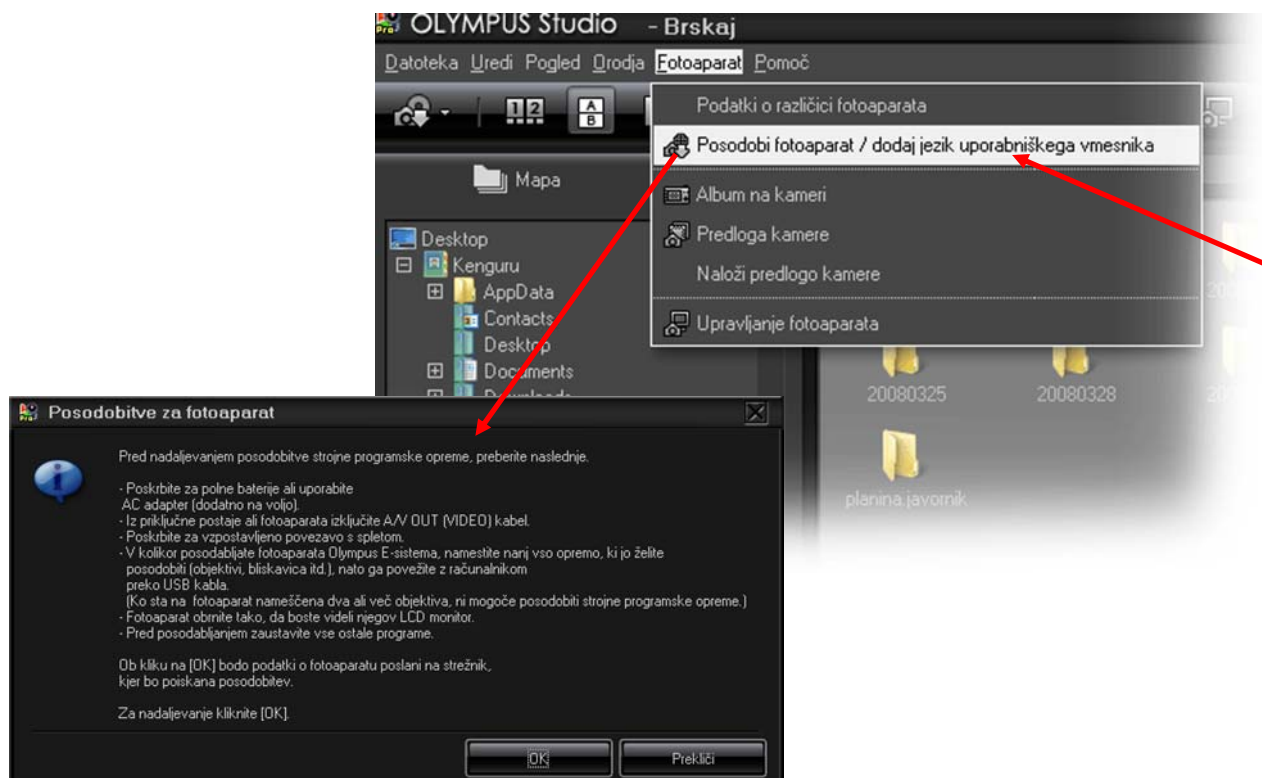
OLYMPUS Studio - Brskaj

Datoteka Uredi Pogled Orodja Fotoaparat Pomoč

Podatki o različici fotoaparata
Posodobi fotoaparat / dodaj jezik uporabniškega vmesnika
Album na kameri
Predloga kamere
Naloži predlogo kamere
Upravljanje fotoaparata

Mapa

Desktop
Kenguru
AppData
Contacts
Desktop
Documents

20080325
20080328
planina javornik

Posodobitve za fotoaparat

Pred nadaljevanjem posodobitve strojne programske opreme, preberite naslednje.

- Poskrbite za polne baterije ali uporabite AC adapter (dodatno na voljo).
- Iz priključne postaje ali fotoaparata izključite A/V OUT (VIDEO) kabel.
- Poskrbite za vzpostavljeno povezavo s spletom.
- V kolikor posodabljate fotoaparata Olympus E-sistema, namestite nanj vso opremo, ki jo želite posodobiti (objektivi, bliskavica itd.), nato ga povežite z računalnikom preko USB kabla.
(Ko sta na fotoaparat nameščena dva ali več objektiva, ni mogoče posodobiti strojne programske opreme.)
- Fotoaparat obrnite tako, da boste videli njegov LCD monitor.
- Pred posodabljanjem zaustavite vse ostale programe.

Ob kliku na [OK] bodo podatki o fotoaparatu poslani na strežnik, kjer bo poiskana posodobitev.

Za nadaljevanje kliknite [OK].

OK
Prekliči